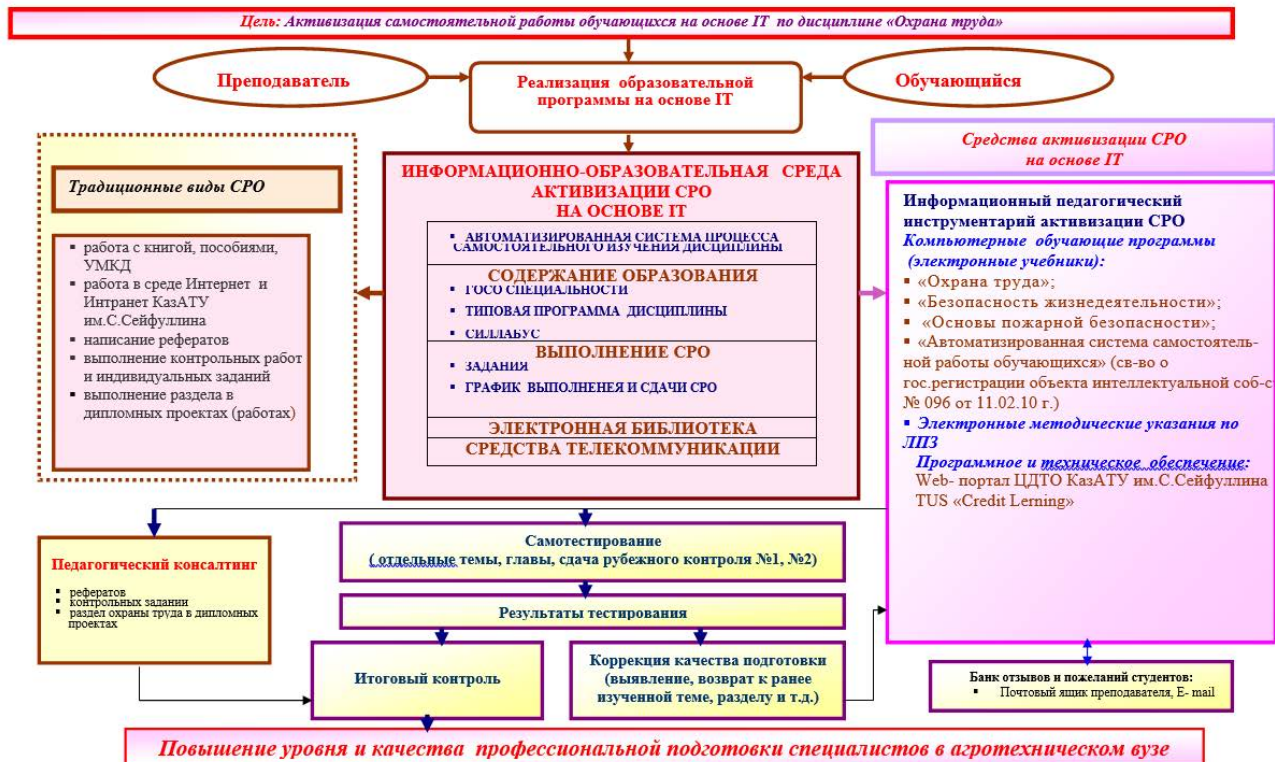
Цель: Активизация самостоятельной работы обучающихся на основе IT по дисциплине «Охрана труда»

Преподаватель

Реализация образовательной программы на основе IT

Обучающийся

Традиционные виды СРО

▪ работа с книгой, пособиями, УМКД
▪ работа в среде Интернет и Интранет КазАТУ им.С.Сейфуллина
▪ написание рефератов
▪ выполнение контрольных работ и индивидуальных заданий
▪ выполнение раздела в дипломных проектах (работах)

ИНФОРМАЦИОННО-ОБРАЗОВАТЕЛЬНАЯ СРЕДА АКТИВИЗАЦИИ СРО НА ОСНОВЕ IT

▪ АВТОМАТИЗИРОВАННАЯ СИСТЕМА ПРОЦЕССА САМОСТОЯТЕЛЬНОГО ИЗУЧЕНИЯ ДИСЦИПЛИНЫ

СОДЕРЖАНИЕ ОБРАЗОВАНИЯ
▪ ГОСО СПЕЦИАЛЬНОСТИ
▪ ТИПОВАЯ ПРОГРАММА ДИСЦИПЛИНЫ
▪ СИЛЛАБУС

ВЫПОЛНЕНИЕ СРО
▪ ЗАДАНИЯ
▪ ГРАФИК ВЫПОЛНЕНЕЯ И СДАЧИ СРО

ЭЛЕКТРОННАЯ БИБЛИОТЕКА

СРЕДСТВА ТЕЛЕКОММУНИКАЦИИ

Средства активизации СРО на основе IT

Информационный педагогический инструментарий активизации СРО
Компьютерные обучающие программы (электронные учебники):
▪ «Охрана труда»;
▪ «Безопасность жизнедеятельности»;
▪ «Основы пожарной безопасности»;
▪ «Автоматизированная система самостоятельной работы обучающихся» (св-во о гос.регистрации объекта интеллектуальной соб-с № 096 от 11.02.10 г.)
▪ Электронные методические указания по ЛПЗ
Программное и техническое обеспечение: Web- портал ЦДТО КазАТУ им.С.Сейфуллина TUS «Credit Lerning»

Педагогический консалтинг
▪ рефератов
▪ контрольных заданий
▪ раздел охраны труда в дипломных проектах

Самотестирование
( отдельные темы, главы, сдача рубежного контроля №1, №2)

Результаты тестирования

Итоговый контроль

Коррекция качества подготовки (выявление, возврат к ранее изученной теме, разделу и т.д.)

Банк отзывов и пожеланий студентов:
▪ Почтовый ящик преподавателя, E- mail

Повышение уровня и качества профессиональной подготовки специалистов в агротехническом вузе